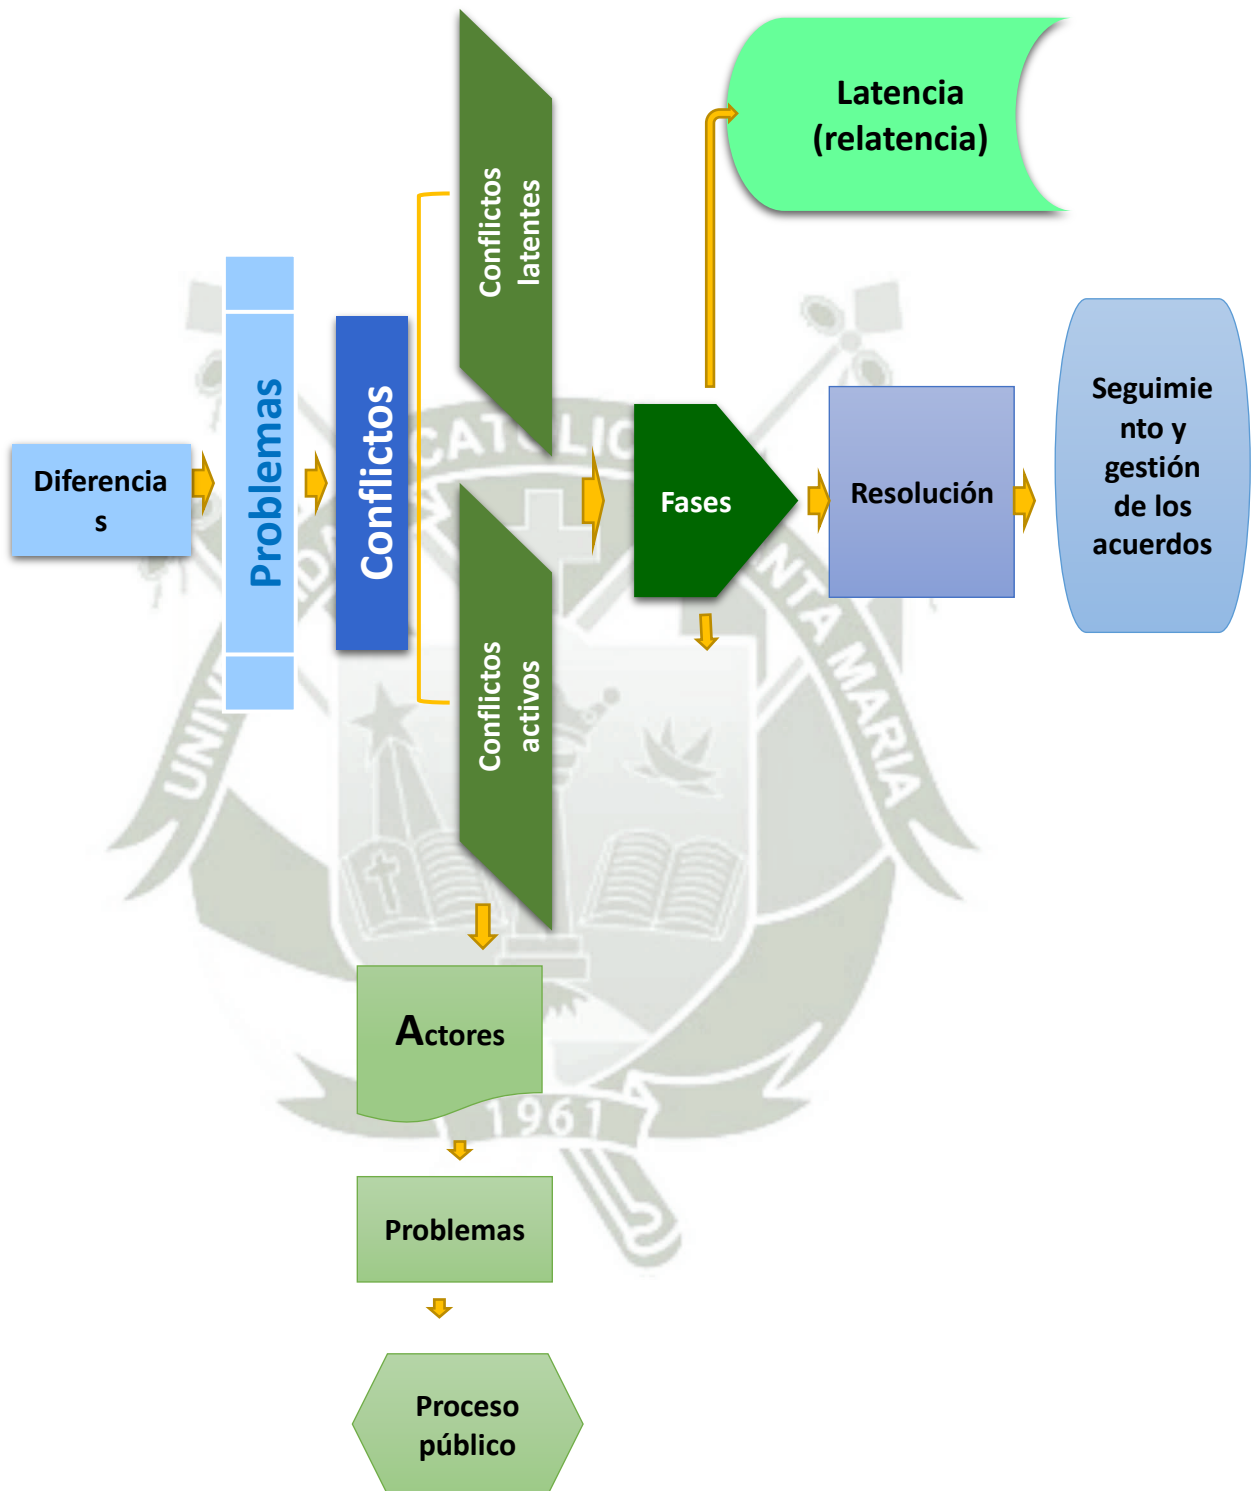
Latencia (relatencia)

Conflictos latentes

Diferencias

Problemas

Conflictos

Fases

Resolución

Seguimiento y gestión de los acuerdos

Conflictos activos

Actores

Problemas

Proceso público

UNIVERSIDAD CATÓLICA DE SANTA MARÍA

1961